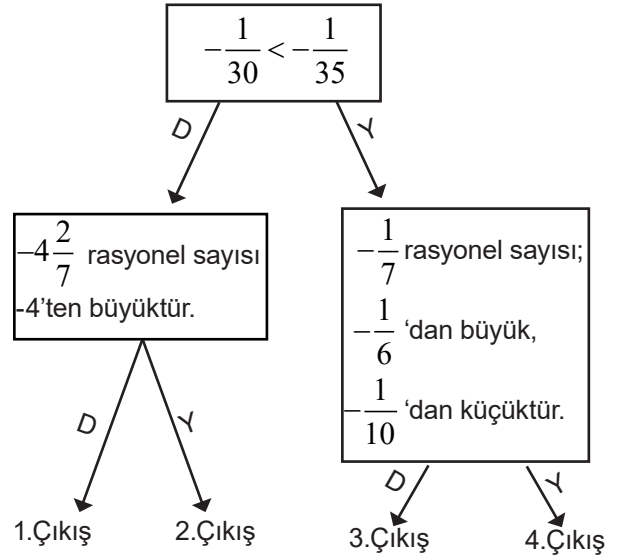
$-\frac{1}{30} < -\frac{1}{35}$

D

Y

$-4\frac{2}{7}$ rasyonel sayısı -4'ten büyüktür.

$-\frac{1}{7}$ rasyonel sayısı;
$-\frac{1}{6}$ 'dan büyük,
$-\frac{1}{10}$ 'dan küçüktür.

D

Y

D

Y

1.Çıkış

2.Çıkış

3.Çıkış

4.Çıkış